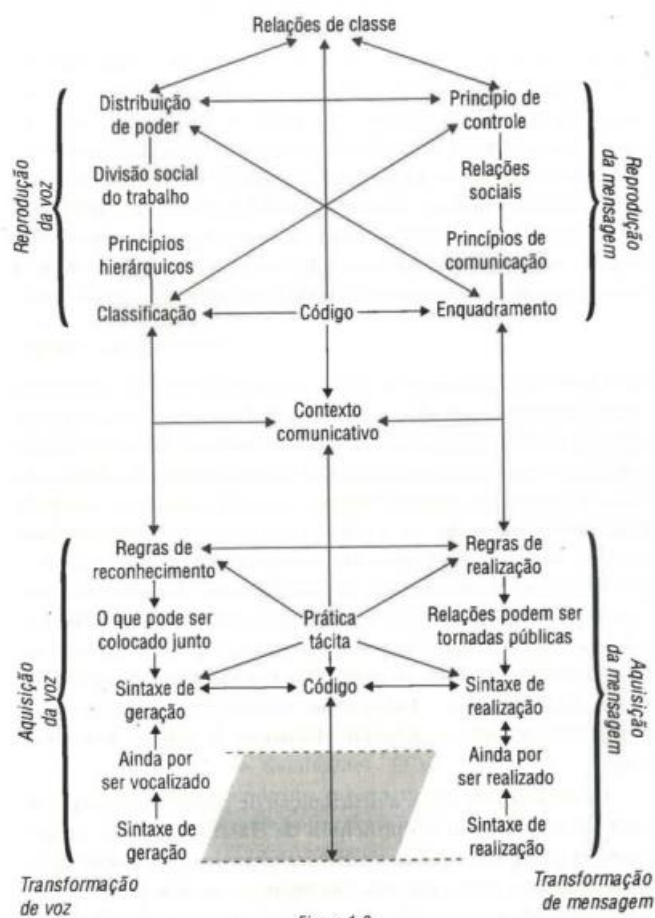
Relações de classe

Reprodução da voz

Distribuição de poder

Divisão social do trabalho

Princípios hierárquicos

Classificação

Princípio de controle

Relações sociais

Princípios de comunicação

Enquadramento

Reprodução da mensagem

Código

Contexto comunicativo

Aquisição da voz

Regras de reconhecimento

O que pode ser colocado junto

Sintaxe de geração

Ainda por ser vocalizado

Sintaxe de geração

Prática tácita

Código

Regras de realização

Relações podem ser tornadas públicas

Sintaxe de realização

Ainda por ser realizado

Sintaxe de realização

Aquisição da mensagem

Transformação de voz

Transformação de mensagem

Figura 1.2